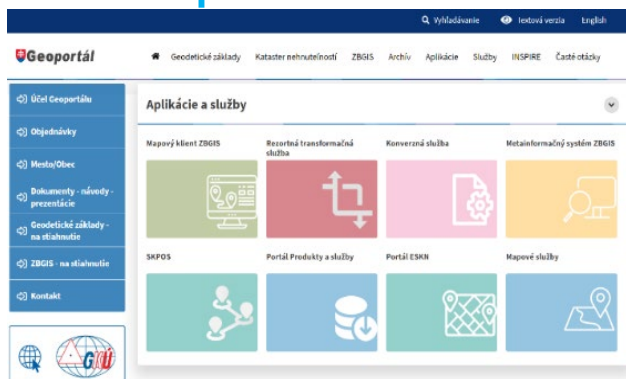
Vyhľadávanie textová verzia English

Geoportál

Geodetické základy Kataster nehnuteľností ZBGIS Archív Aplikácie Služby INSPIRE Časté otázky

Účel Geoportálu
Objednávky
Mesto/Obec
Dokumenty - návody - prezentácie
Geodetické základy - na stiahnutie
ZBGIS - na stiahnutie
Kontakt

Aplikácie a služby

Mapový klient ZBGIS
Rezortná transformačná služba
Konverzná služba
Metainformačný systém ZBGIS
SKPOS
Portál Produkty a služby
Portál ESKN
Mapové služby

GKÚ